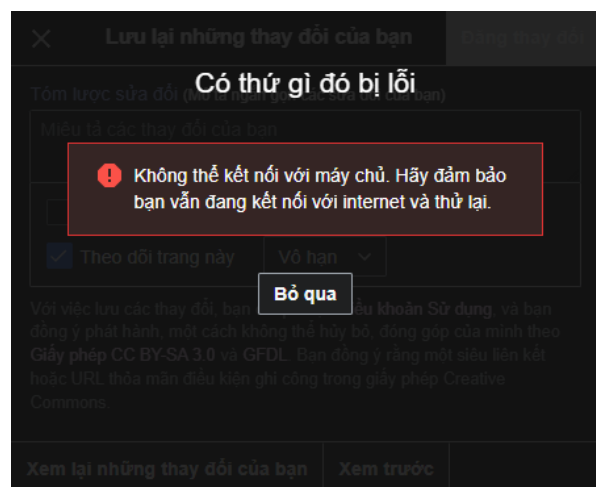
Lưu lại những thay đổi của bạn

Đang thay đổi

Có thứ gì đó bị lỗi

Tóm lược sửa đổi (Mô tả ngắn gọn các sửa đổi của bạn)

Miêu tả các thay đổi của bạn

Không thể kết nối với máy chủ. Hãy đảm bảo bạn vẫn đang kết nối với internet và thử lại.

Theo dõi trang này

Vô hạn

Bỏ qua

Với việc lưu các thay đổi, bạn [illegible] Điều khoản Sử dụng, và bạn đồng ý phát hành, một cách không thể hủy bỏ, đóng góp của mình theo Giấy phép CC BY-SA 3.0 và GFDL. Bạn đồng ý rằng một siêu liên kết hoặc URL thỏa mãn điều kiện ghi công trong giấy phép Creative Commons.

Xem lại những thay đổi của bạn

Xem trước